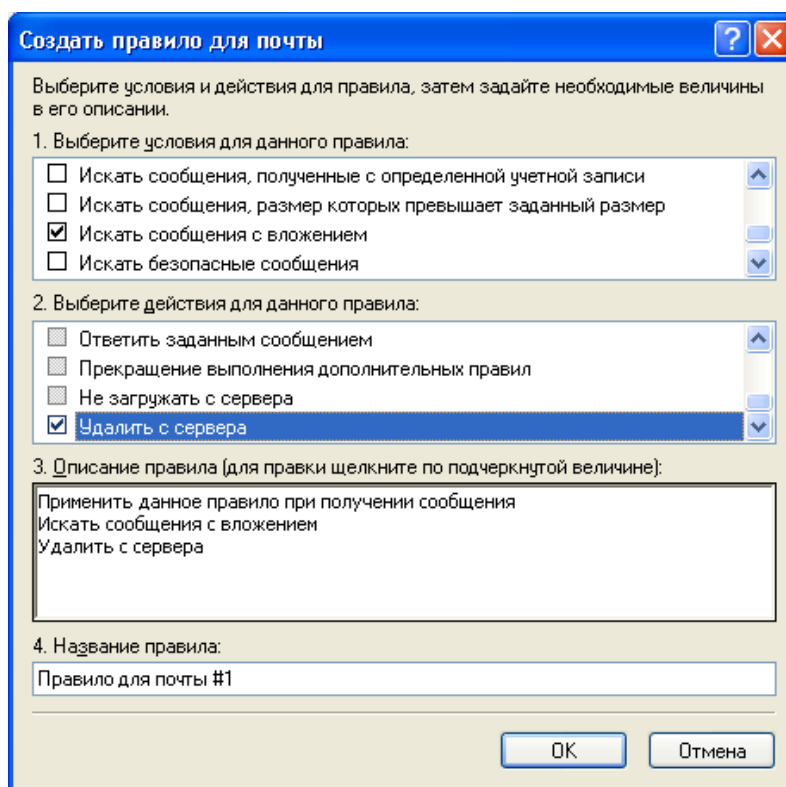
Создать правило для почты

Выберите условия и действия для правила, затем задайте необходимые величины в его описании.

1. Выберите условия для данного правила:

Искать сообщения, полученные с определенной учетной записи
Искать сообщения, размер которых превышает заданный размер
Искать сообщения с вложением
Искать безопасные сообщения

2. Выберите действия для данного правила:

Ответить заданным сообщением
Прекращение выполнения дополнительных правил
Не загружать с сервера
Удалить с сервера

3. Описание правила (для правки щелкните по подчеркнутой величине):

Применить данное правило при получении сообщения
Искать сообщения с вложением
Удалить с сервера

4. Название правила:

Правило для почты #1

OK
Отмена